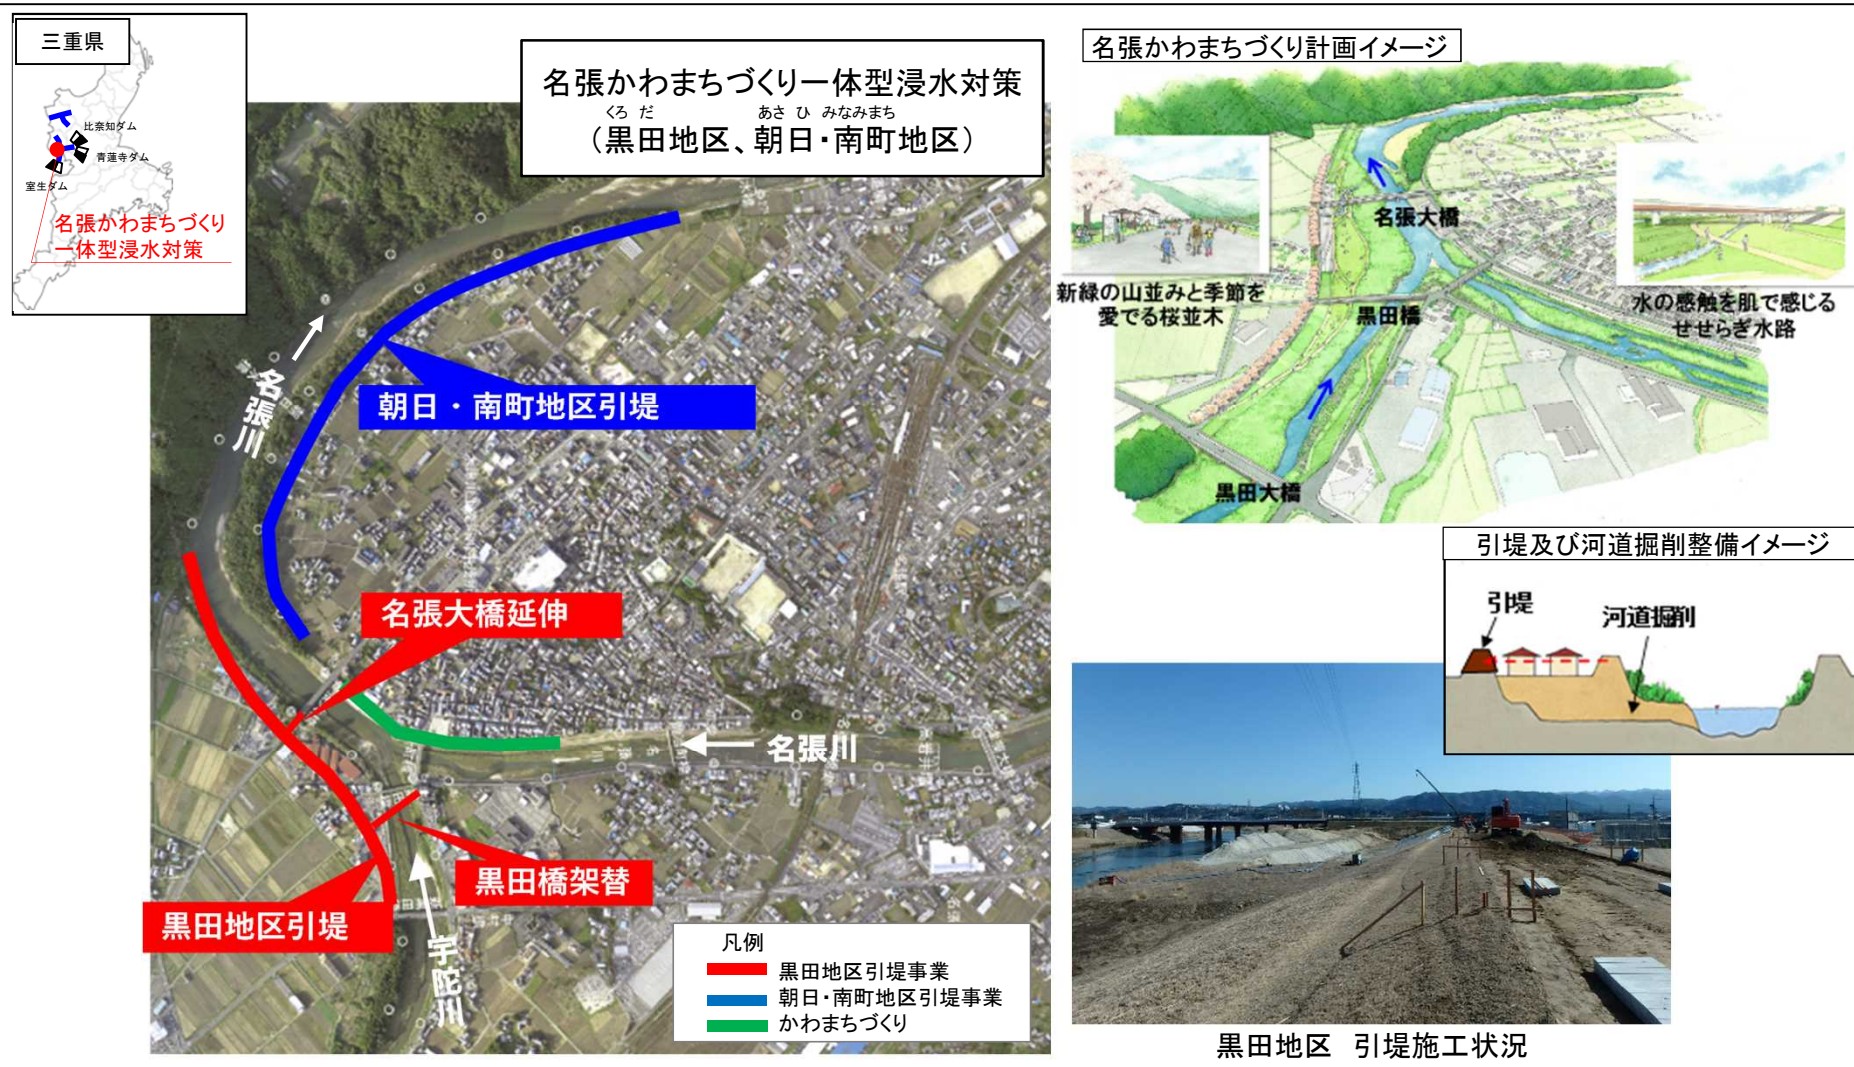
三重県

比奈知ダム
青蓮寺ダム
室生ダム

名張かわまちづくり一体型浸水対策

名張かわまちづくり一体型浸水対策
くろ だ　あさ ひ　みなみまち
（黒田地区、朝日・南町地区）

名張川

朝日・南町地区引堤

名張大橋延伸

名張川

黒田橋架替

黒田地区引堤

宇陀川

凡例
黒田地区引堤事業
朝日・南町地区引堤事業
かわまちづくり

名張かわまちづくり計画イメージ

名張大橋

新緑の山並みと季節を愛でる桜並木

黒田橋

水の感触を肌で感じるせせらぎ水路

黒田大橋

引堤及び河道掘削整備イメージ

引堤

河道掘削

黒田地区　引堤施工状況